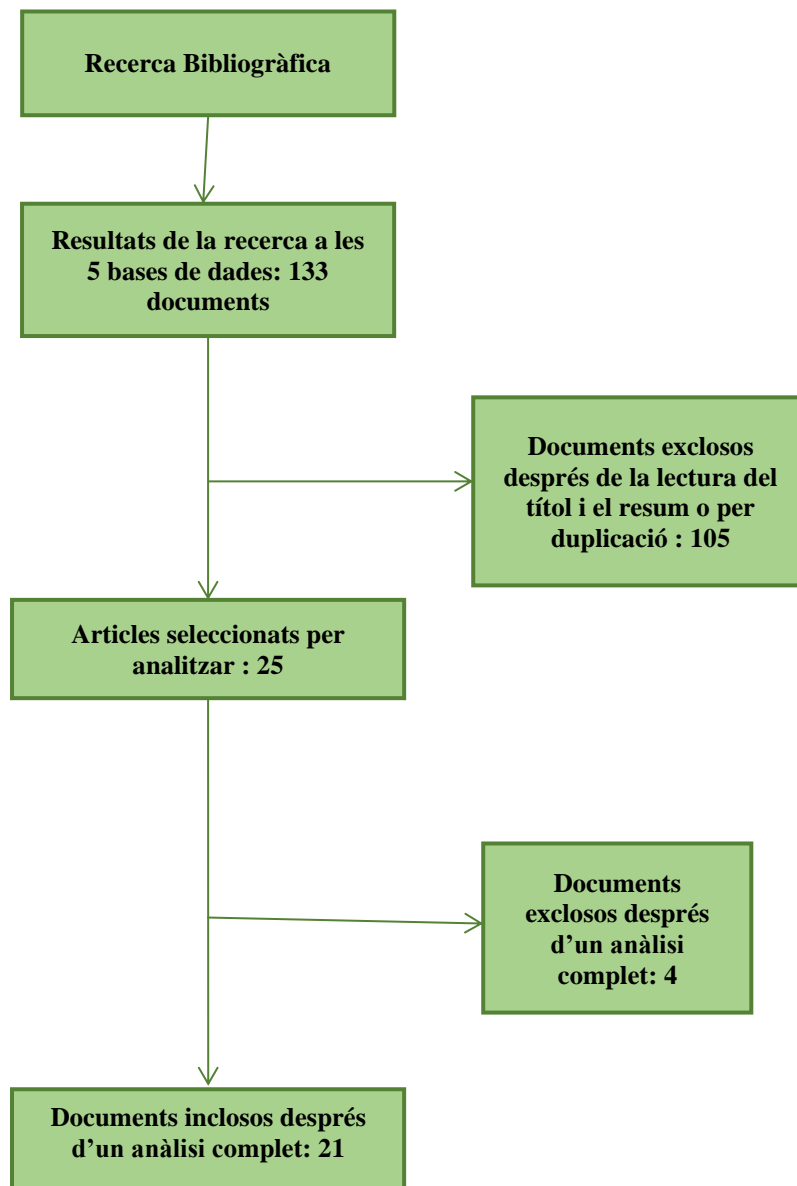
Recerca Bibliogràfica

Resultats de la recerca a les 5 bases de dades: 133 documents

Documents exclosos després de la lectura del títol i el resum o per duplicació : 105

Articles seleccionats per analitzar : 25

Documents exclosos després d'un anàlisi complet: 4

Documents inclosos després d'un anàlisi complet: 21